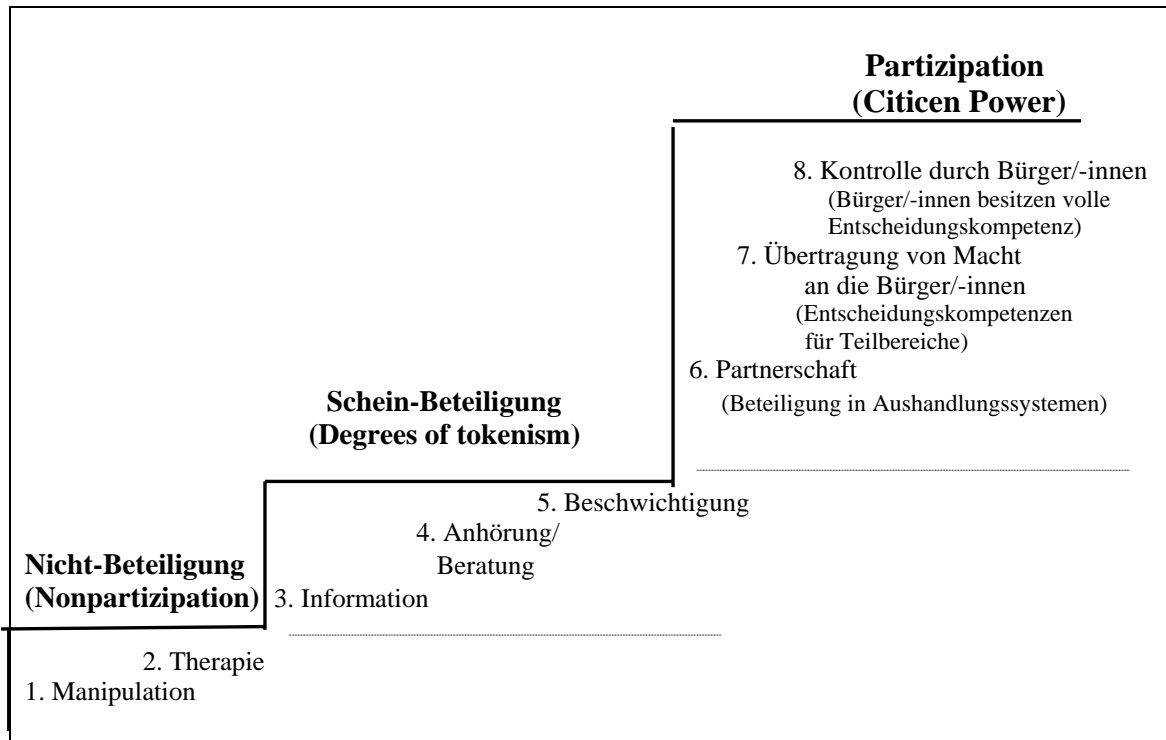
Partizipation
(Citicen Power)

8. Kontrolle durch Bürger/-innen
(Bürger/-innen besitzen volle Entscheidungskompetenz)

7. Übertragung von Macht an die Bürger/-innen
(Entscheidungskompetenzen für Teilbereiche)

6. Partnerschaft
(Beteiligung in Aushandlungssystemen)

Schein-Beteiligung
(Degrees of tokenism)

5. Beschwichtigung

4. Anhörung/ Beratung

3. Information

Nicht-Beteiligung
(Nonpartizipation)

2. Therapie

1. Manipulation